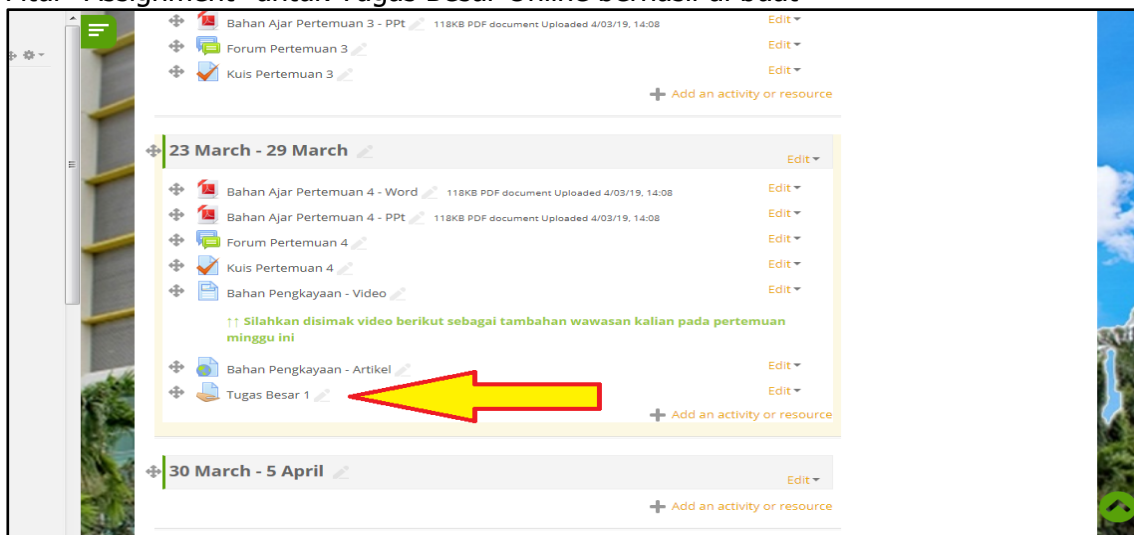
Fitur "Assignment" untuk Tugas Besar Online berhasil di buat

Bahan Ajar Pertemuan 3 - PPt 118KB PDF document Uploaded 4/03/19, 14:08 Edit

Forum Pertemuan 3 Edit

Kuis Pertemuan 3 Edit

Add an activity or resource

23 March - 29 March

Edit

Bahan Ajar Pertemuan 4 - Word 118KB PDF document Uploaded 4/03/19, 14:08 Edit

Bahan Ajar Pertemuan 4 - PPt 118KB PDF document Uploaded 4/03/19, 14:08 Edit

Forum Pertemuan 4 Edit

Kuis Pertemuan 4 Edit

Bahan Pengkayaan - Video Edit

↑↑ Silahkan disimak video berikut sebagai tambahan wawasan kalian pada pertemuan minggu ini

Bahan Pengkayaan - Artikel Edit

Tugas Besar 1 Edit

Add an activity or resource

30 March - 5 April

Edit

Add an activity or resource